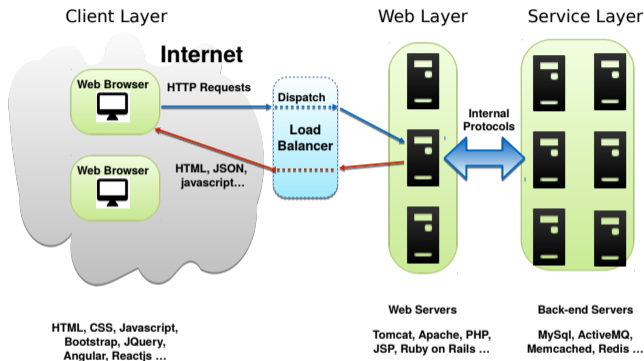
Client Layer

Web Layer

Service Layer

Internet

Web Browser

HTTP Requests

Dispatch

Load Balancer

Internal Protocols

Web Browser

HTML, JSON, javascript...

HTML, CSS, Javascript, Bootstrap, JQuery, Angular, Reactjs ...

Web Servers

Tomcat, Apache, PHP, JSP, Ruby on Rails ...

Back-end Servers

MySql, ActiveMQ, Memcached, Redis ..